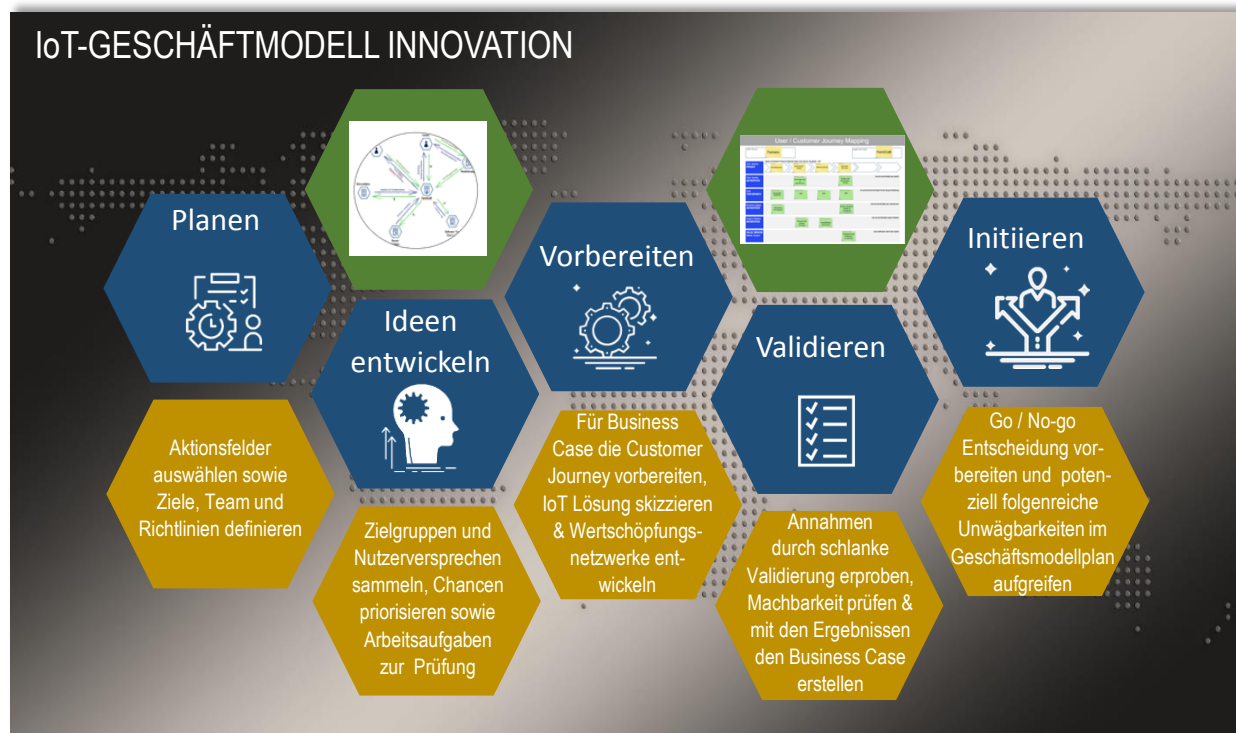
IoT-GESCHÄFTMODELL INNOVATION

Planen

Aktionsfelder auswählen sowie Ziele, Team und Richtlinien definieren

Ideen entwickeln

Zielgruppen und Nutzerversprechen sammeln, Chancen priorisieren sowie Arbeitsaufgaben zur Prüfung

User / Customer Journey Mapping

Vorbereiten

Für Business Case die Customer Journey vorbereiten, IoT Lösung skizzieren & Wertschöpfungsnetzwerke entwickeln

Validieren

Annahmen durch schlanke Validierung erproben, Machbarkeit prüfen & mit den Ergebnissen den Business Case erstellen

Initiieren

Go / No-go Entscheidung vorbereiten und potenziell folgenreiche Unwägbarkeiten im Geschäftsmodellplan aufgreifen